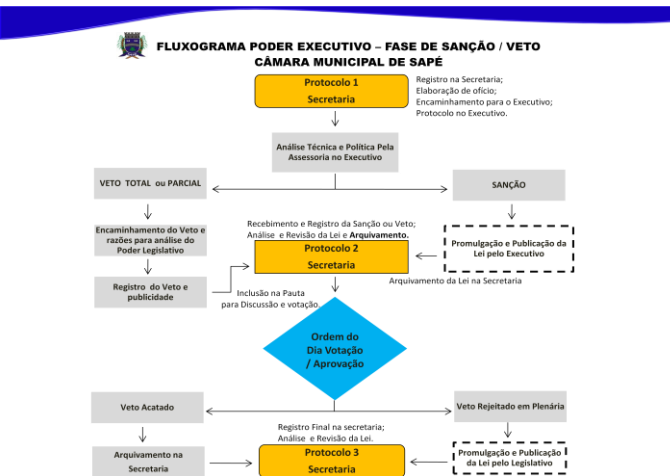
FLUXOGRAMA PODER EXECUTIVO – FASE DE SANÇÃO / VETO
CÂMARA MUNICIPAL DE SAPÉ

Protocolo 1
Secretaria

Registro na Secretaria;
Elaboração de ofício;
Encaminhamento para o Executivo;
Protocolo no Executivo.

Análise Técnica e Política Pela Assessoria no Executivo

VETO TOTAL ou PARCIAL

SANÇÃO

Encaminhamento do Veto e razões para análise do Poder Legislativo

Recebimento e Registro da Sanção ou Veto;
Análise e Revisão da Lei e Arquivamento.

Protocolo 2
Secretaria

Promulgação e Publicação da Lei pelo Executivo

Registro do Veto e publicidade

Inclusão na Pauta para Discussão e votação.

Arquivamento da Lei na Secretaria

Ordem do Dia Votação / Aprovação

Veto Acatado

Veto Rejeitado em Plenária

Registro Final na secretaria;
Análise e Revisão da Lei.

Arquivamento na Secretaria

Protocolo 3
Secretaria

Promulgação e Publicação da Lei pelo Legislativo